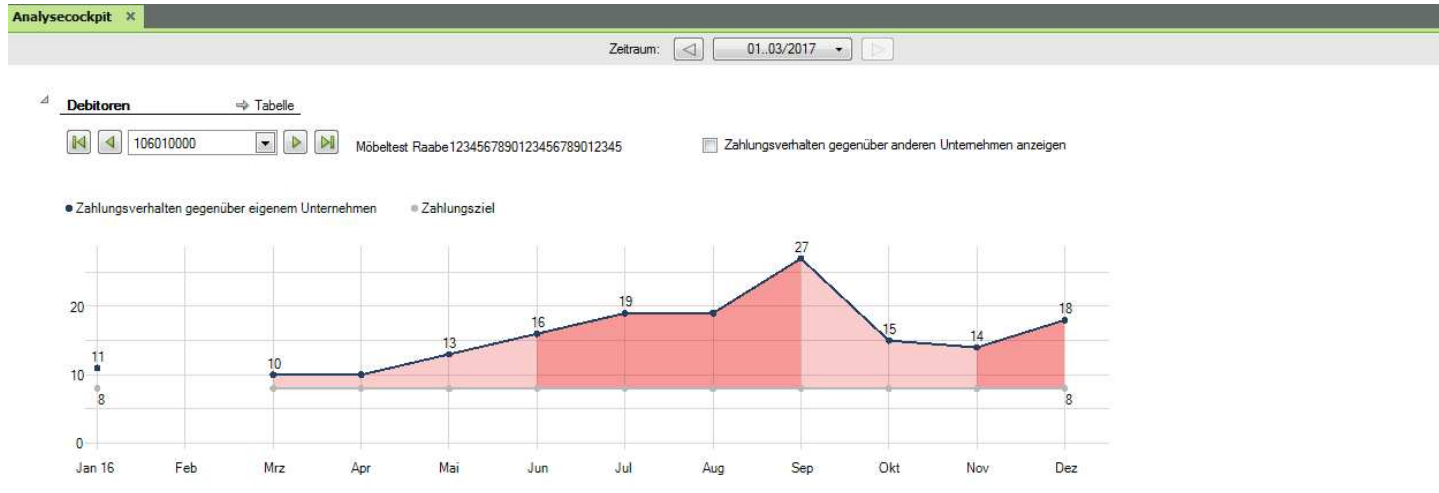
Analysecockpit ×

Zeitraum: 01..03/2017

Debitoren
⇒ Tabelle

106010000
Möbeltest Raabe12345678901234567890123456789012345
Zahlungsverhalten gegenüber anderen Unternehmen anzeigen

• Zahlungsverhalten gegenüber eigenem Unternehmen • Zahlungsziel

20
10
0

11
8
10
13
16
19
27
15
14
18
8

Jan 16
Feb
Mrz
Apr
Mai
Jun
Jul
Aug
Sep
Okt
Nov
Dez